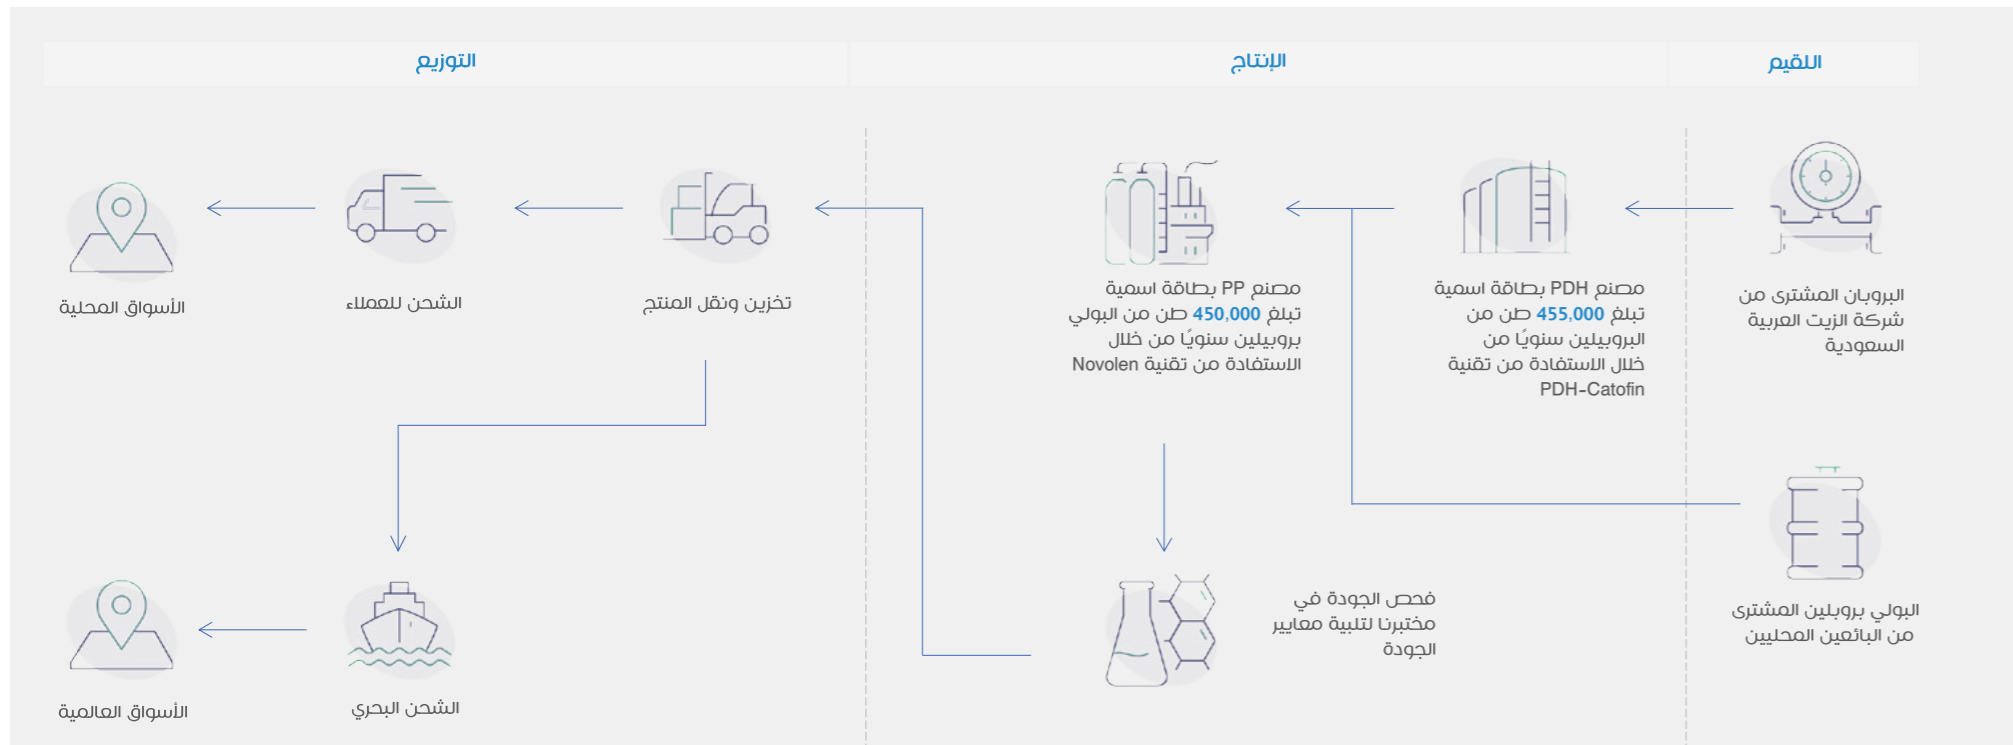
اللقيم

الإنتاج

التوزيع

البروبان المشترى من شركة الزيت العربية السعودية

مصنع PDH بطاقة اسمية تبلغ 455,000 طن من البروبيلين سنويًا من خلال الاستفادة من تقنية PDH-Catofin

مصنع PP بطاقة اسمية تبلغ 450,000 طن من البولي بروبيلين سنويًا من خلال الاستفادة من تقنية Novolen

تخزين ونقل المنتج

الشحن للعملاء

الأسواق المحلية

البولي بروبلين المشترى من البائعين المحليين

فحص الجودة في مختبرنا لتلبية معايير الجودة

الشحن البحري

الأسواق العالمية